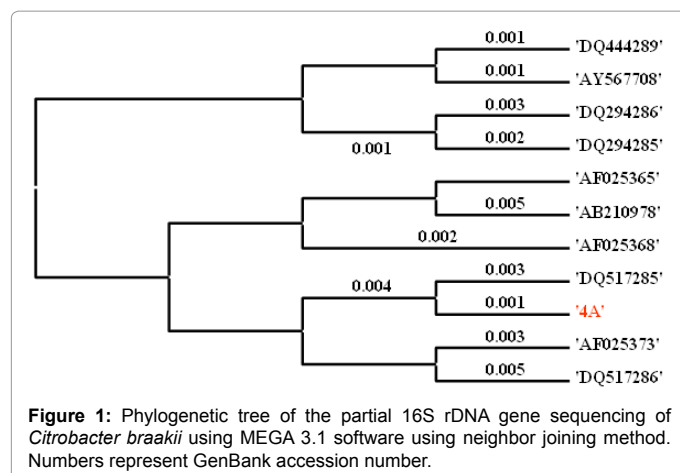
0.001 'DQ444289'
0.001 'AY567708'
0.003 'DQ294286'
0.002 'DQ294285'
0.001
'AF025365'
0.005 'AB210978'
0.002 'AF025368'
0.003 'DQ517285'
0.004
0.001 '4A'
0.003 'AF025373'
0.005 'DQ517286'

**Figure 1:** Phylogenetic tree of the partial 16S rDNA gene sequencing of *Citrobacter braakii* using MEGA 3.1 software using neighbor joining method. Numbers represent GenBank accession number.